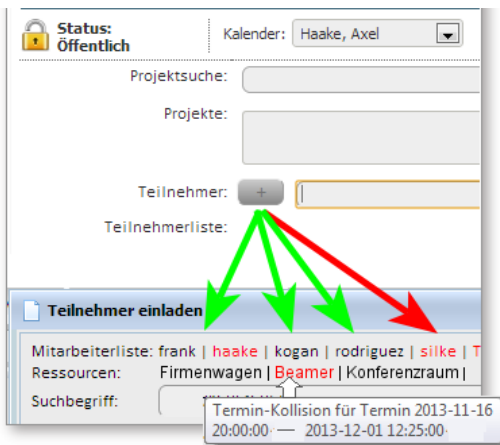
Status:
Öffentlich

Kalender: Haake, Axel

Projektsuche:

Projekte:

Teilnehmer: +

Teilnehmerliste:

Teilnehmer einladen

Mitarbeiterliste: frank | haake | kogan | rodriguez | silke | T

Ressourcen: Firmenwagen | Beamer | Konferenzraum |

Suchbegriff:

Termin-Kollision für Termin 2013-11-16 20:00:00 — 2013-12-01 12:25:00